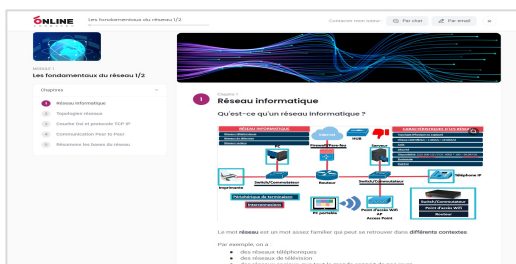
ONLINE

Les fondamentaux du réseau 1/2

Contacter mon tuteur

Par chat

Par email

MODULE 1

Les fondamentaux du réseau 1/2

Chapitres

1 Réseau informatique

2 Topologies réseau

3 Modèle Osi et protocole TCP IP

4 Communication Pair to Pair

5 Résumons les bases du réseau

Chapitre 1

Réseau informatique

Qu'est-ce qu'un réseau informatique ?

RÉSEAU INFORMATIQUE

Firewall/Pare-feu

HUB

Serveur

PC

Imprimante

Switch/Commutateur

Routeur

Switch/Commutateur

Téléphone IP

Point d'accès WiFi AP Access Point

PC portable

Switch/Commutateur

Point d'accès WiFi

Routeur

Le mot réseau est un mot assez familier qui peut se retrouver dans différents contextes.

Par exemple, on a :

des réseaux téléphoniques

des réseaux de télévision

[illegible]